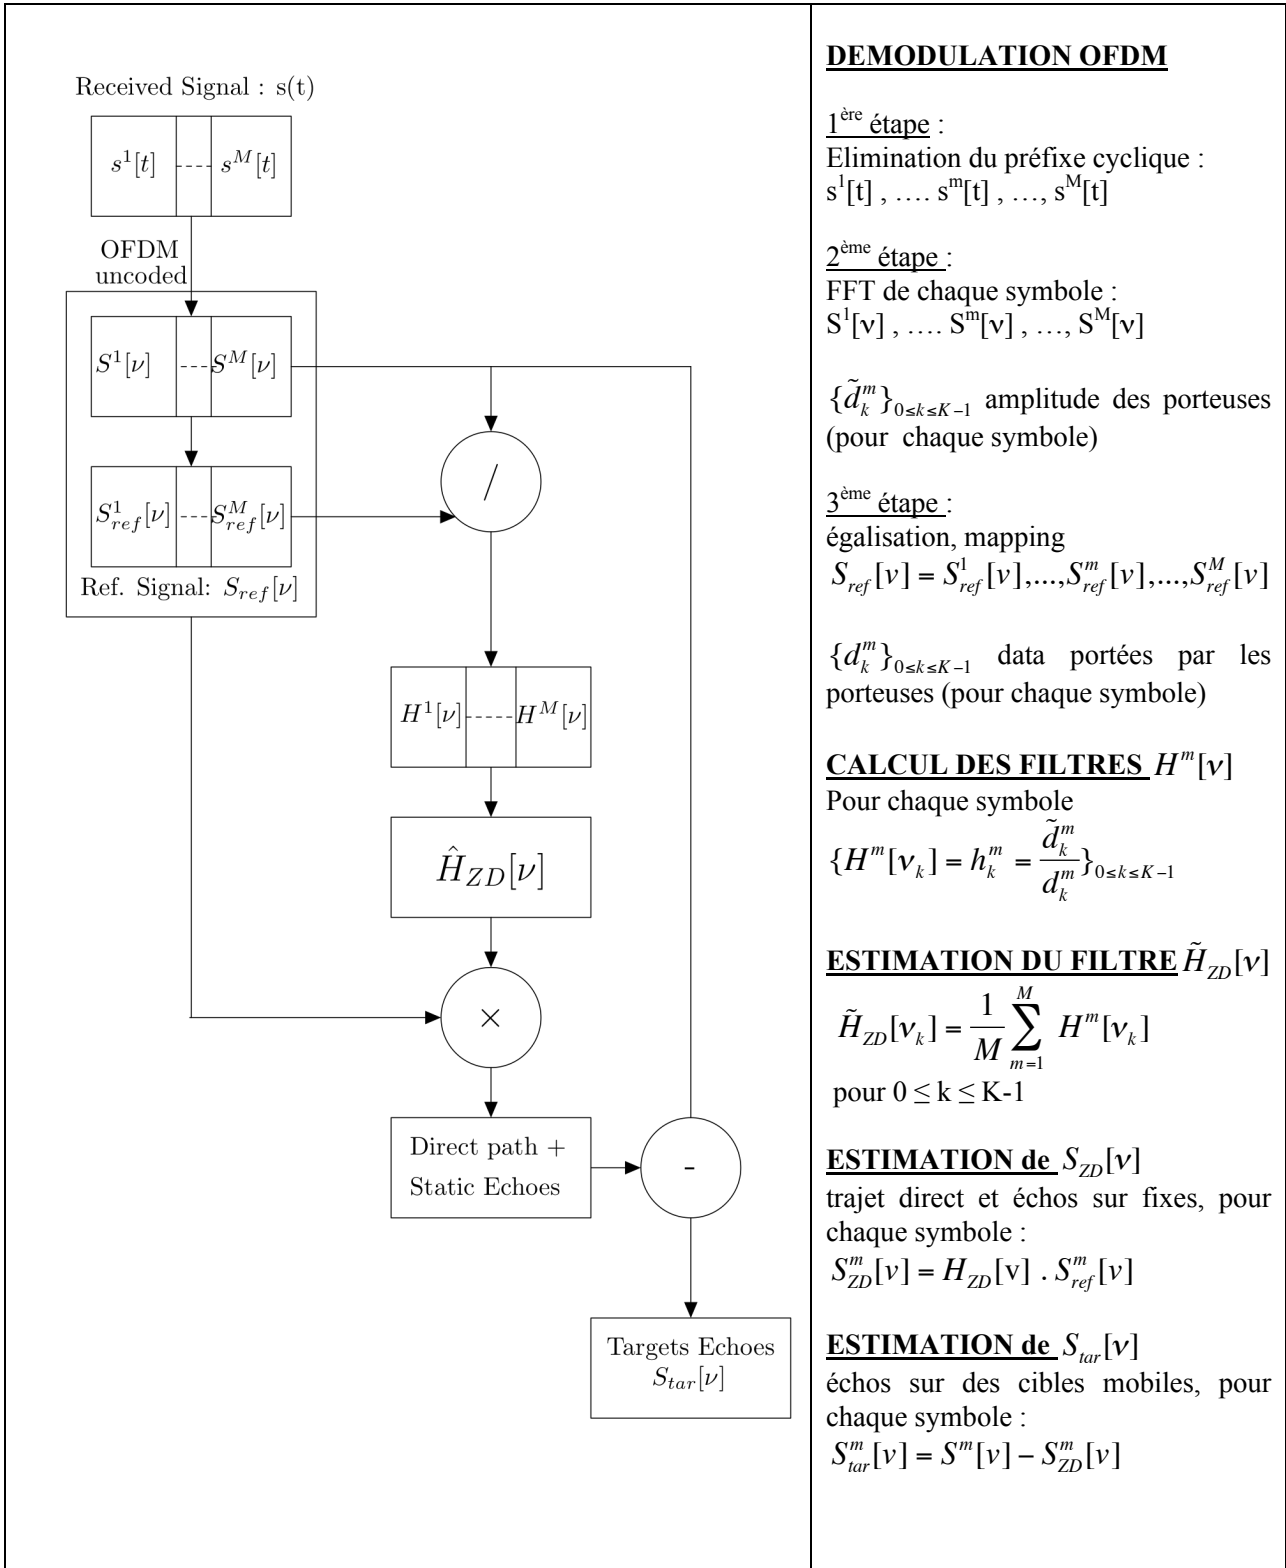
Received Signal : s(t)

$s^1[t]$ | $s^M[t]$

OFDM uncoded

$S^1[\nu]$ | $S^M[\nu]$

$S^1_{ref}[\nu]$ | $S^M_{ref}[\nu]$

Ref. Signal: $S_{ref}[\nu]$

/

$H^1[\nu]$ | $H^M[\nu]$

$\hat{H}_{ZD}[\nu]$

×

Direct path + Static Echoes

-

Targets Echoes $S_{tar}[\nu]$

DEMODULATION OFDM

1$^{ère}$ étape :
Elimination du préfixe cyclique :
s$^1$[t] , …. s$^m$[t] , …, s$^M$[t]

2$^{ème}$ étape :
FFT de chaque symbole :
S$^1$[ν] , …. S$^m$[ν] , …, S$^M$[ν]

$\{\tilde{d}_k^m\}_{0\le k\le K-1}$ amplitude des porteuses (pour chaque symbole)

3$^{ème}$ étape :
égalisation, mapping
$S_{ref}[\nu] = S^1_{ref}[\nu],...,S^m_{ref}[\nu],...,S^M_{ref}[\nu]$

$\{d_k^m\}_{0\le k\le K-1}$ data portées par les porteuses (pour chaque symbole)

CALCUL DES FILTRES $H^m[\nu]$
Pour chaque symbole
$\{H^m[\nu_k] = h_k^m = \frac{\tilde{d}_k^m}{d_k^m}\}_{0\le k\le K-1}$

ESTIMATION DU FILTRE $\tilde{H}_{ZD}[\nu]$
$\tilde{H}_{ZD}[\nu_k] = \frac{1}{M}\sum_{m=1}^{M} H^m[\nu_k]$
pour $0 \le$ k $\le$ K-1

ESTIMATION de $S_{ZD}[\nu]$
trajet direct et échos sur fixes, pour chaque symbole :
$S^m_{ZD}[\nu] = H_{ZD}[\nu] \, . \, S^m_{ref}[\nu]$

ESTIMATION de $S_{tar}[\nu]$
échos sur des cibles mobiles, pour chaque symbole :
$S^m_{tar}[\nu] = S^m[\nu] - S^m_{ZD}[\nu]$